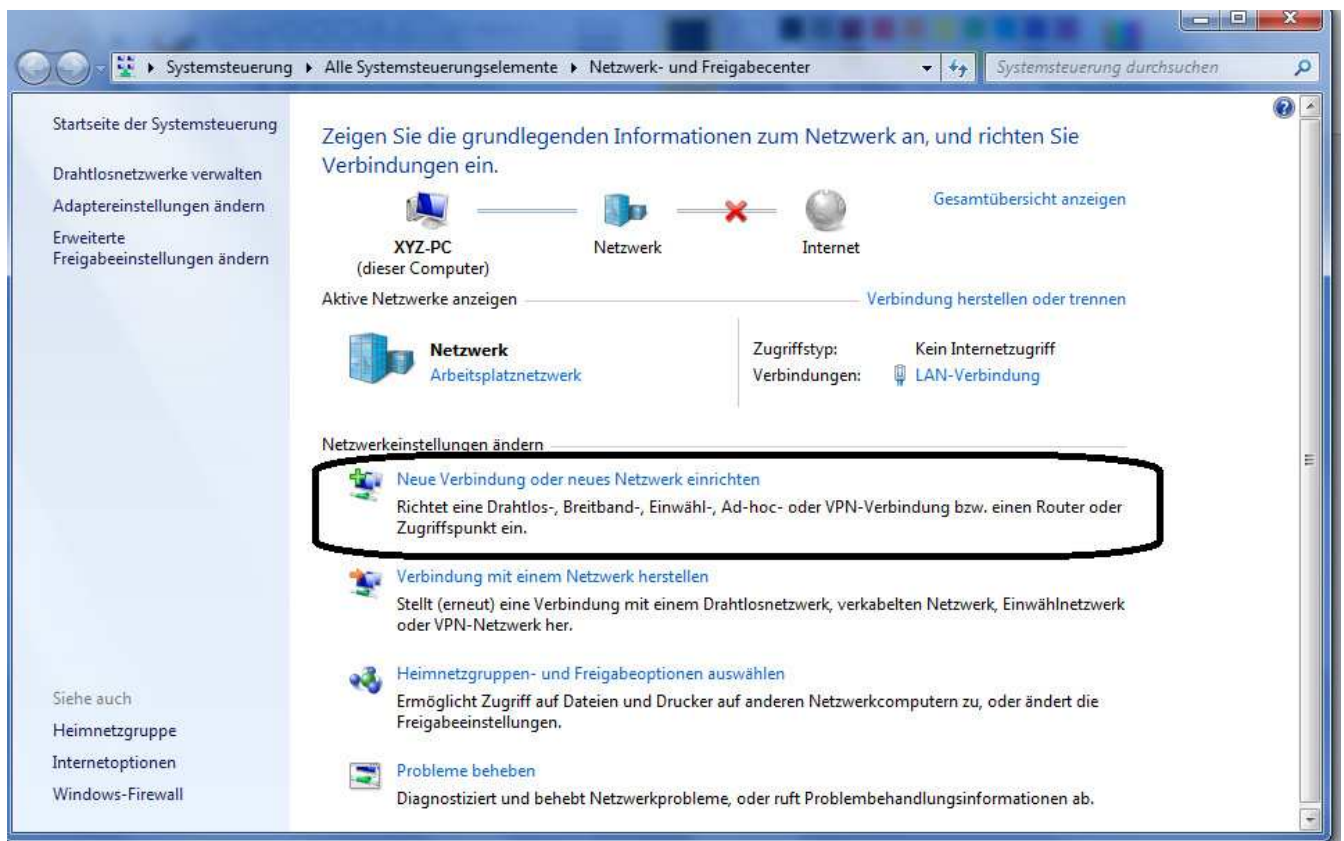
Systemsteuerung ▸ Alle Systemsteuerungselemente ▸ Netzwerk- und Freigabecenter

Systemsteuerung durchsuchen

Startseite der Systemsteuerung

Drahtlosnetzwerke verwalten

Adaptereinstellungen ändern

Erweiterte Freigabeeinstellungen ändern

Zeigen Sie die grundlegenden Informationen zum Netzwerk an, und richten Sie Verbindungen ein.

Gesamtübersicht anzeigen

XYZ-PC
(dieser Computer)

Netzwerk

Internet

Aktive Netzwerke anzeigen

Verbindung herstellen oder trennen

Netzwerk
Arbeitsplatznetzwerk

Zugriffstyp: Kein Internetzugriff
Verbindungen: LAN-Verbindung

Netzwerkeinstellungen ändern

Neue Verbindung oder neues Netzwerk einrichten
Richtet eine Drahtlos-, Breitband-, Einwähl-, Ad-hoc- oder VPN-Verbindung bzw. einen Router oder Zugriffspunkt ein.

Verbindung mit einem Netzwerk herstellen
Stellt (erneut) eine Verbindung mit einem Drahtlosnetzwerk, verkabelten Netzwerk, Einwählnetzwerk oder VPN-Netzwerk her.

Heimnetzgruppen- und Freigabeoptionen auswählen
Ermöglicht Zugriff auf Dateien und Drucker auf anderen Netzwerkcomputern zu, oder ändert die Freigabeeinstellungen.

Probleme beheben
Diagnostiziert und behebt Netzwerkprobleme, oder ruft Problembehandlungsinformationen ab.

Siehe auch

Heimnetzgruppe

Internetoptionen

Windows-Firewall